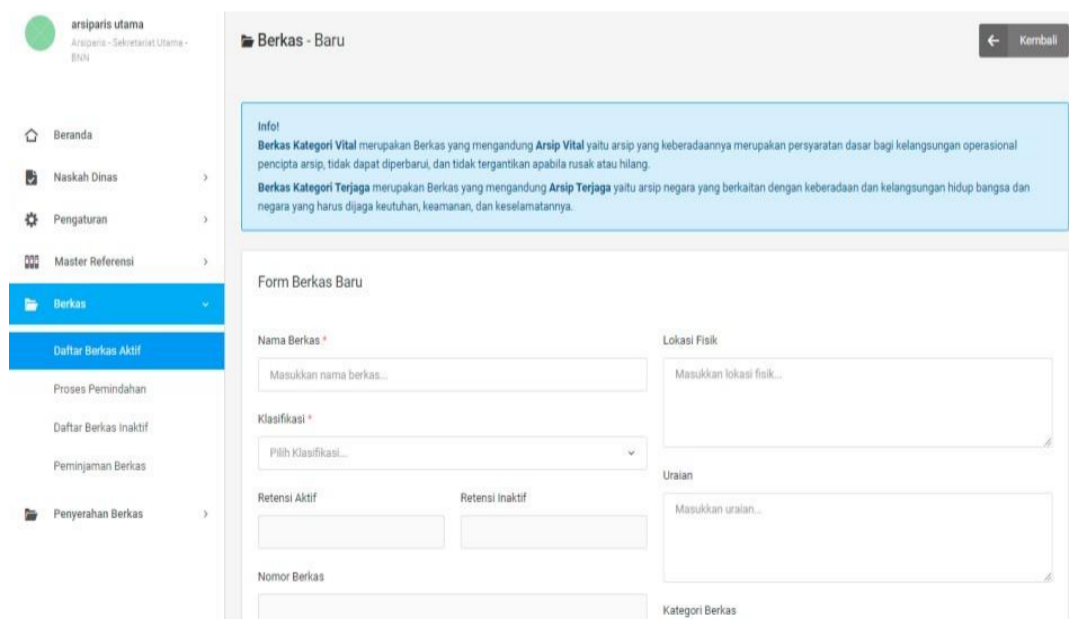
arsiparis utama
Arsiparis - Sekretariat Utama - BNN

Beranda
Naskah Dinas
Pengaturan
Master Referensi
Berkas
Daftar Berkas Aktif
Proses Pemindahan
Daftar Berkas Inaktif
Peminjaman Berkas
Penyerahan Berkas

Berkas - Baru

Kembali

Info!
**Berkas Kategori Vital** merupakan Berkas yang mengandung **Arsip Vital** yaitu arsip yang keberadaannya merupakan persyaratan dasar bagi kelangsungan operasional pencipta arsip, tidak dapat diperbarui, dan tidak tergantikan apabila rusak atau hilang.
**Berkas Kategori Terjaga** merupakan Berkas yang mengandung **Arsip Terjaga** yaitu arsip negara yang berkaitan dengan keberadaan dan kelangsungan hidup bangsa dan negara yang harus dijaga keutuhan, keamanan, dan keselamatannya.

Form Berkas Baru

Nama Berkas *
Masukkan nama berkas...
Klasifikasi *
Pilih Klasifikasi...
Retensi Aktif
Retensi Inaktif
Nomor Berkas

Lokasi Fisik
Masukkan lokasi fisik...
Uraian
Masukkan uraian...
Kategori Berkas